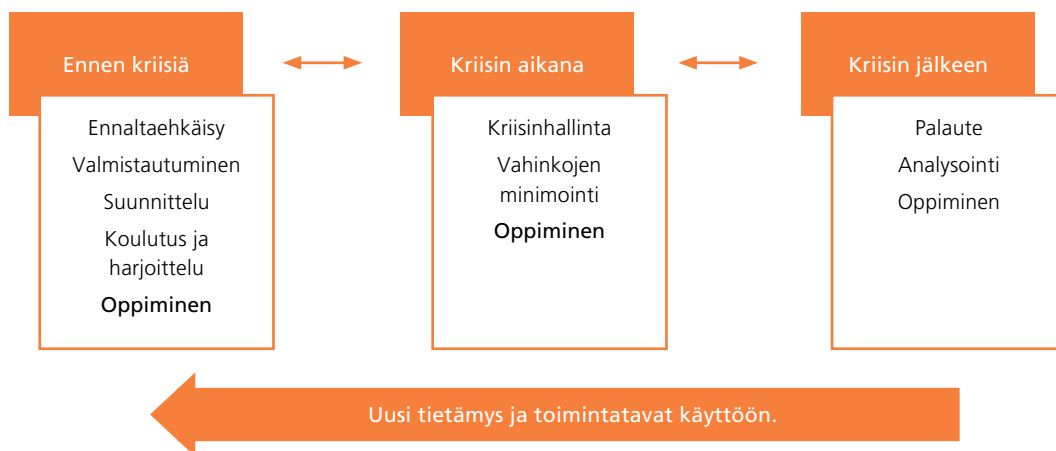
Ennen kriisiä

Ennaltaehkäisy
Valmistautuminen
Suunnittelu
Koulutus ja harjoittelu
Oppiminen

Kriisin aikana

Kriisinhallinta
Vahinkojen minimointi
Oppiminen

Kriisin jälkeen

Palaute
Analysointi
Oppiminen

Uusi tietämys ja toimintatavat käyttöön.